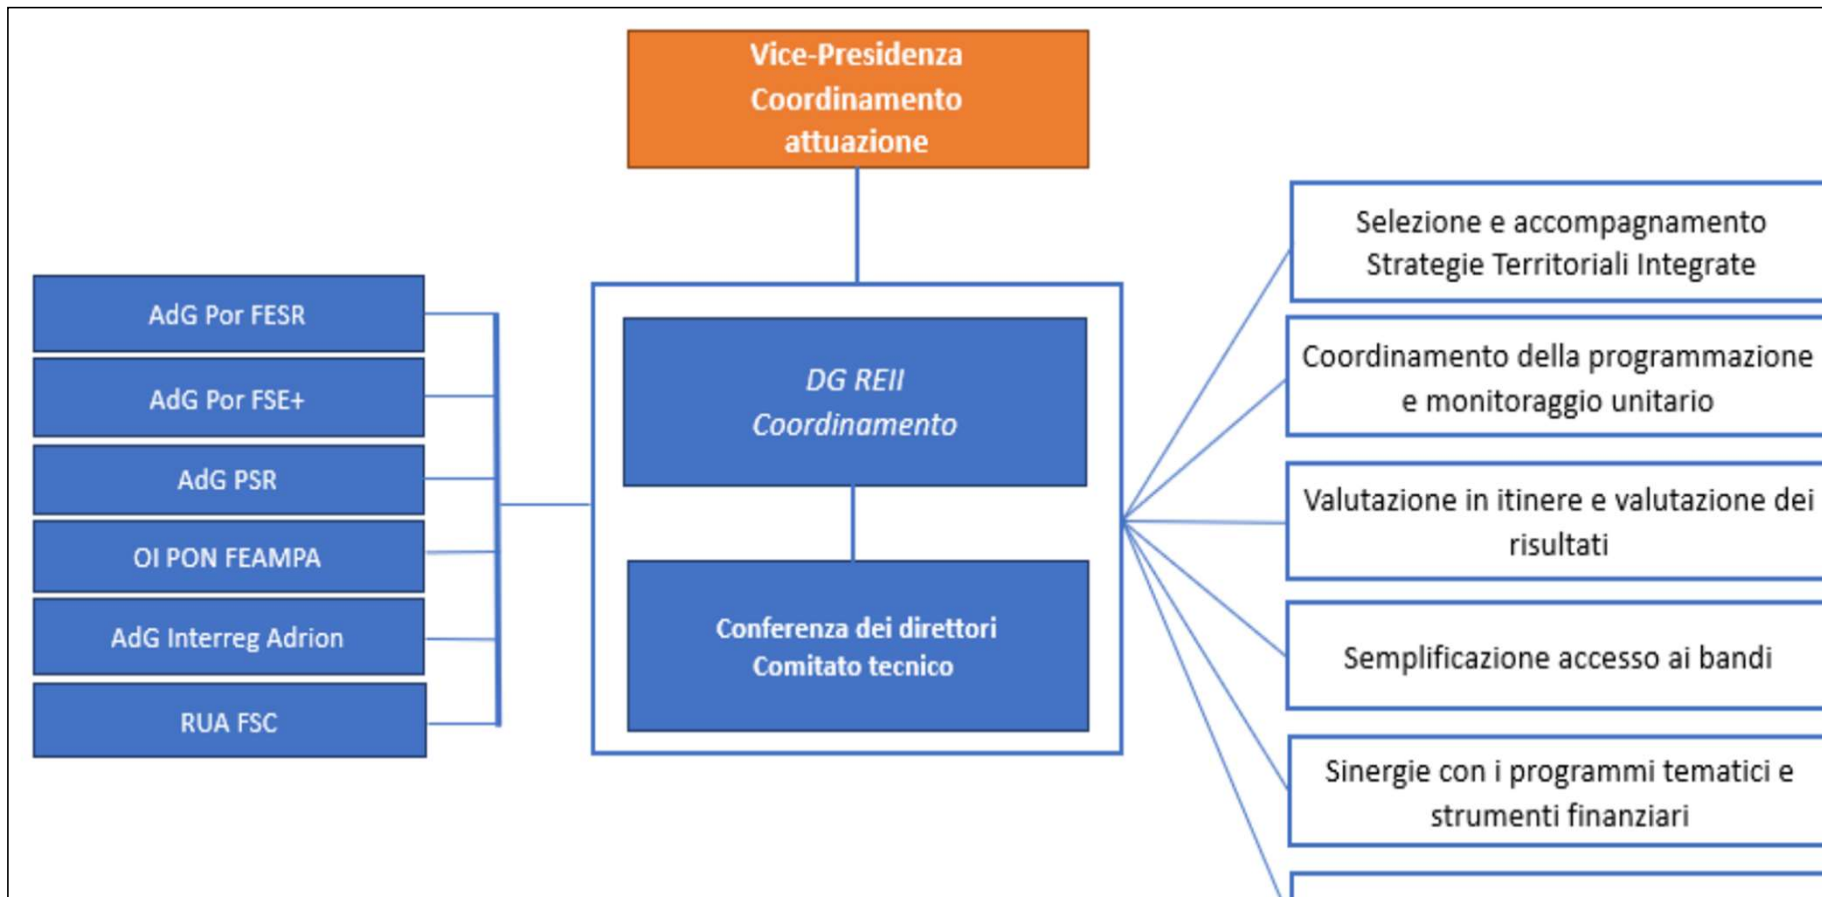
Vice-Presidenza
Coordinamento
attuazione

AdG Por FESR

AdG Por FSE+

AdG PSR

OI PON FEAMPA

AdG Interreg Adrion

RUA FSC

DG REII
Coordinamento

Conferenza dei direttori
Comitato tecnico

Selezione e accompagnamento Strategie Territoriali Integrate

Coordinamento della programmazione e monitoraggio unitario

Valutazione in itinere e valutazione dei risultati

Semplificazione accesso ai bandi

Sinergie con i programmi tematici e strumenti finanziari